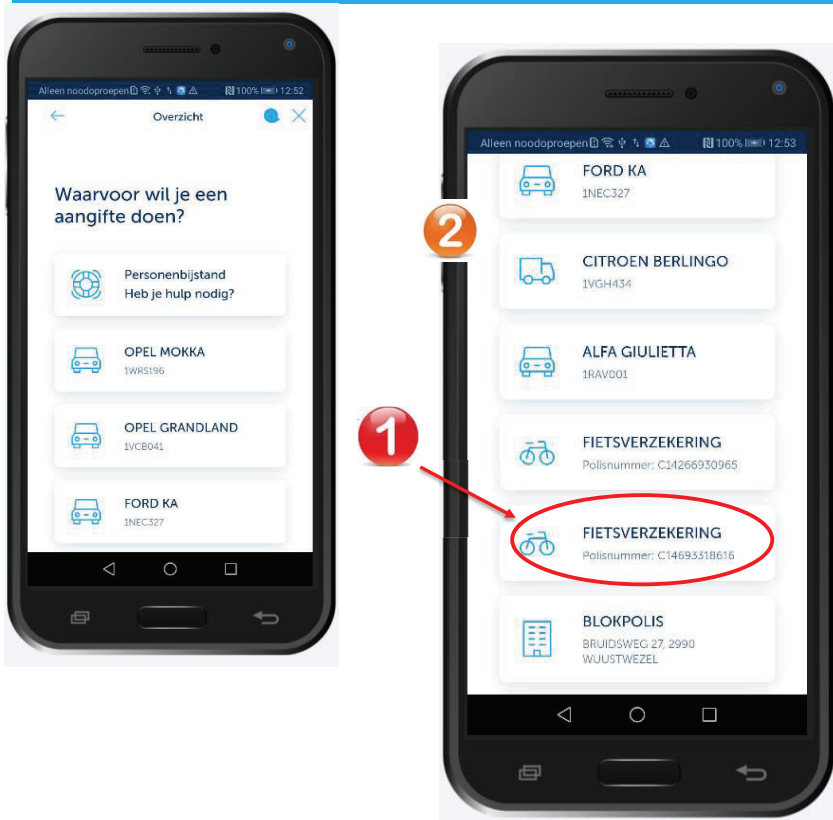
Alleen noodoproepen 100% 12:52

Overzicht

Waarvoor wil je een aangifte doen?

Personenbijstand
Heb je hulp nodig?

OPEL MOKKA
1WRS196

OPEL GRANDLAND
1VCB041

FORD KA
1NEC327

2

1

Alleen noodoproepen 100% 12:53

FORD KA
1NEC327

CITROEN BERLINGO
1VGH434

ALFA GIULIETTA
1RAV001

FIETSVERZEKERING
Polisnummer: C14266930965

FIETSVERZEKERING
Polisnummer: C14693318616

BLOKPOLIS
BRUIDSWEG 27, 2990 WUUSTWEZEL